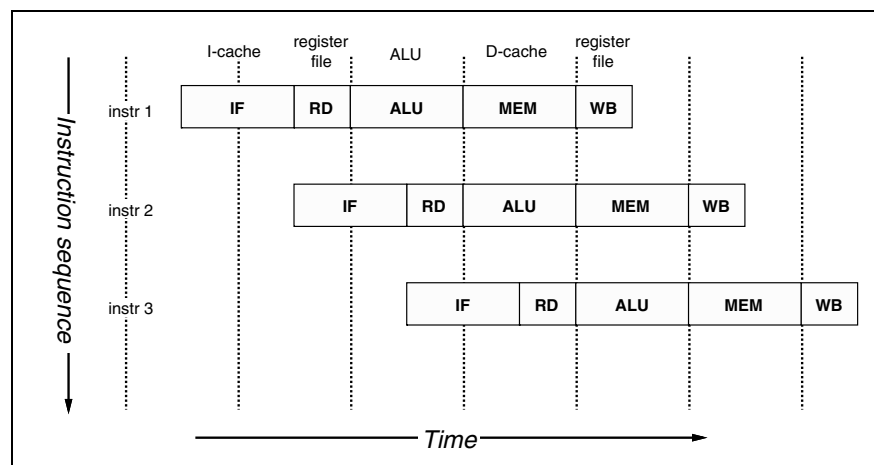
I-cache

register file

ALU

D-cache

register file

Instruction sequence

instr 1

| IF | RD | ALU | MEM | WB |
|---|---|---|---|---|

instr 2

| IF | RD | ALU | MEM | WB |
|---|---|---|---|---|

instr 3

| IF | RD | ALU | MEM | WB |
|---|---|---|---|---|

Time